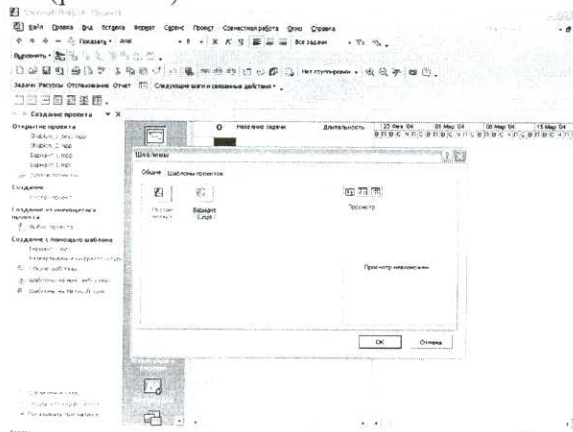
Файл Правка Вид Вставка Формат Сервис Проект Совместная работа Окно Справка

Показать Arial Все задачи

Выровнять

Нет группировки

Задачи Ресурсы Отслеживание Отчет Следующие шаги и связанные действия

Создание проекта

Открытие проекта

Шаблон_1.mpp

Шаблон_2.mpp

Вариант_1.mpp

Вариант_1.mpp

Другие проекты...

Создание

Пустой проект

Создание из имеющегося проекта

Выбор проекта...

Создание с помощью шаблона

Вариант_1.mpp

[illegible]

Общие шаблоны...

Шаблоны на моих веб-узлах...

Шаблоны на Microsoft.com

Название задачи Длительность 22 Фев '04 01 Мар '04 08 Мар '04 15 Мар '04

Шаблоны

Общие Шаблоны проектов

Пустой проект

Вариант_1.mpp

Просмотр

Просмотр невозможен

ОК Отмена

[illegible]

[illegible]

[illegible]